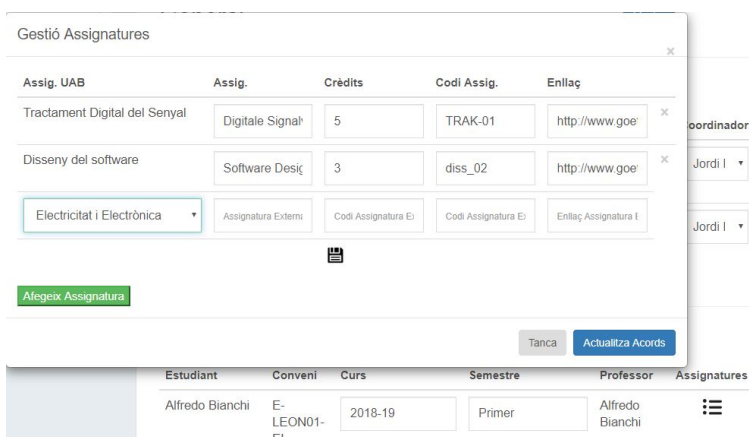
Gestió Assignatures

×

| Assig. UAB | Assig. | Crèdits | Codi Assig. | Enllaç | |
|---|---|---|---|---|---|
| Tractament Digital del Senyal | Digitale Signal | 5 | TRAK-01 | http://www.goe | × |
| Disseny del software | Software Desig | 3 | diss_02 | http://www.goe | × |
| Electricitat i Electrònica | Assignatura Externa | Codi Assignatura E | Codi Assignatura E | Enllaç Assignatura E | |

Afegeix Assignatura

Tanca Actualitza Acords

oordinador

Jordi I

Jordi I

| Estudiant | Conveni | Curs | Semestre | Professor | Assignatures |
|---|---|---|---|---|---|
| Alfredo Bianchi | E-LEON01-El | 2018-19 | Primer | Alfredo Bianchi | |